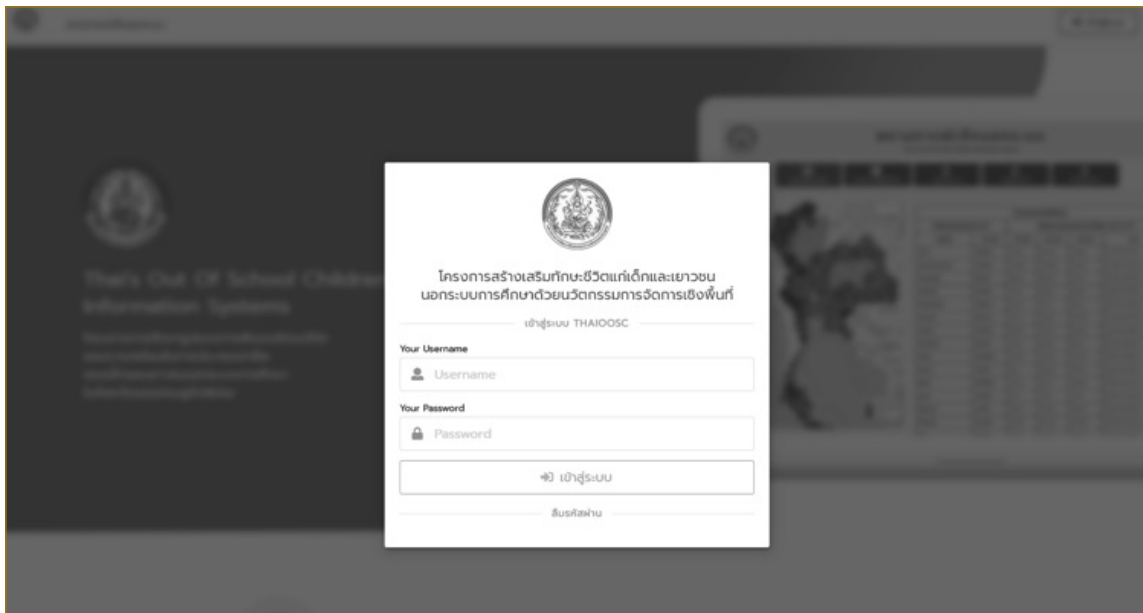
โครงการสร้างเสริมทักษะชีวิตแก่เด็กและเยาวชน นอกระบบการศึกษาด้วยนวัตกรรมการจัดการเชิงพื้นที่

เข้าสู่ระบบ THAIOOSC

Your Username

Username

Your Password

Password

เข้าสู่ระบบ

ลืมรหัสผ่าน

Thai's Out Of School Children Information Systems